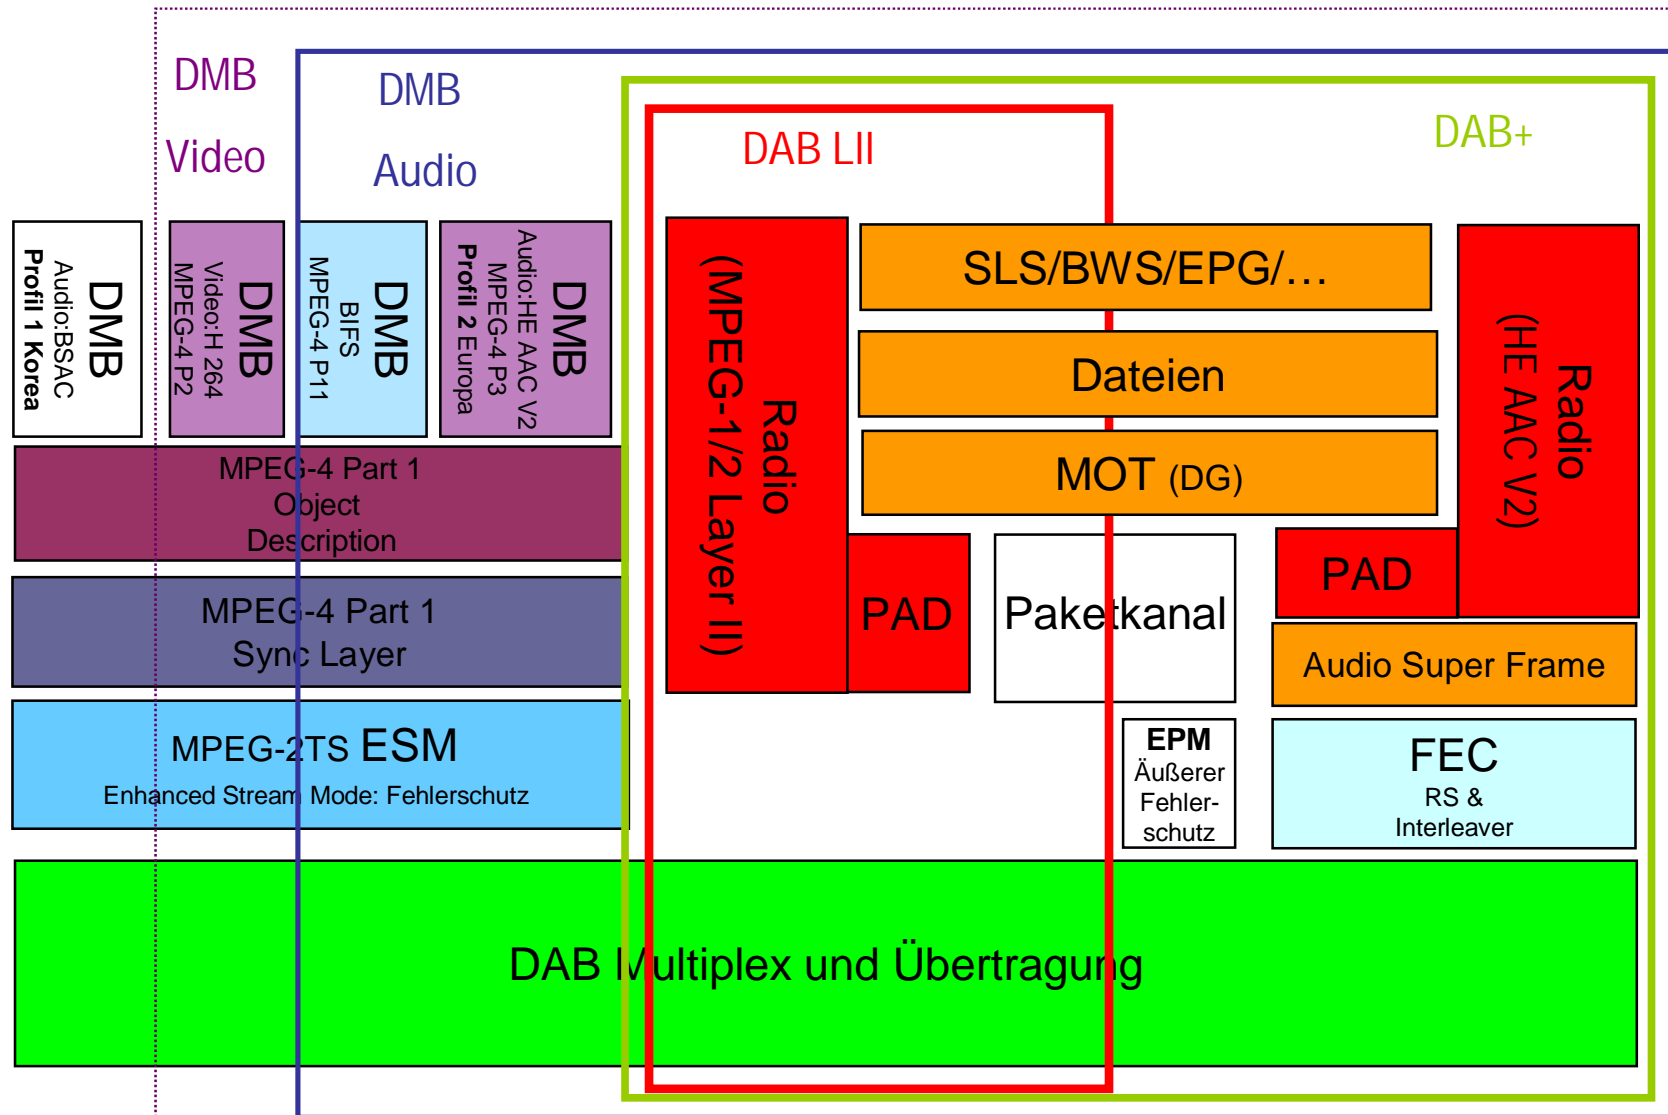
DMB
Video

DMB
Audio

DAB LII

DAB+

DMB
Audio:BSAC
Profil 1 Korea

DMB
Video:H 264
MPEG-4 P2

DMB
BIFS
MPEG-4 P11

DMB
Audio:HE AAC V2
MPEG-4 P3
Profil 2 Europa

Radio
(MPEG-1/2 Layer II)

SLS/BWS/EPG/…

Dateien

MOT (DG)

Radio
(HE AAC V2)

MPEG-4 Part 1
Object
Description

MPEG-4 Part 1
Sync Layer

PAD

Paketkanal

PAD

Audio Super Frame

MPEG-2TS ESM
Enhanced Stream Mode: Fehlerschutz

EPM
Äußerer
Fehlerschutz

FEC
RS &
Interleaver

DAB Multiplex und Übertragung